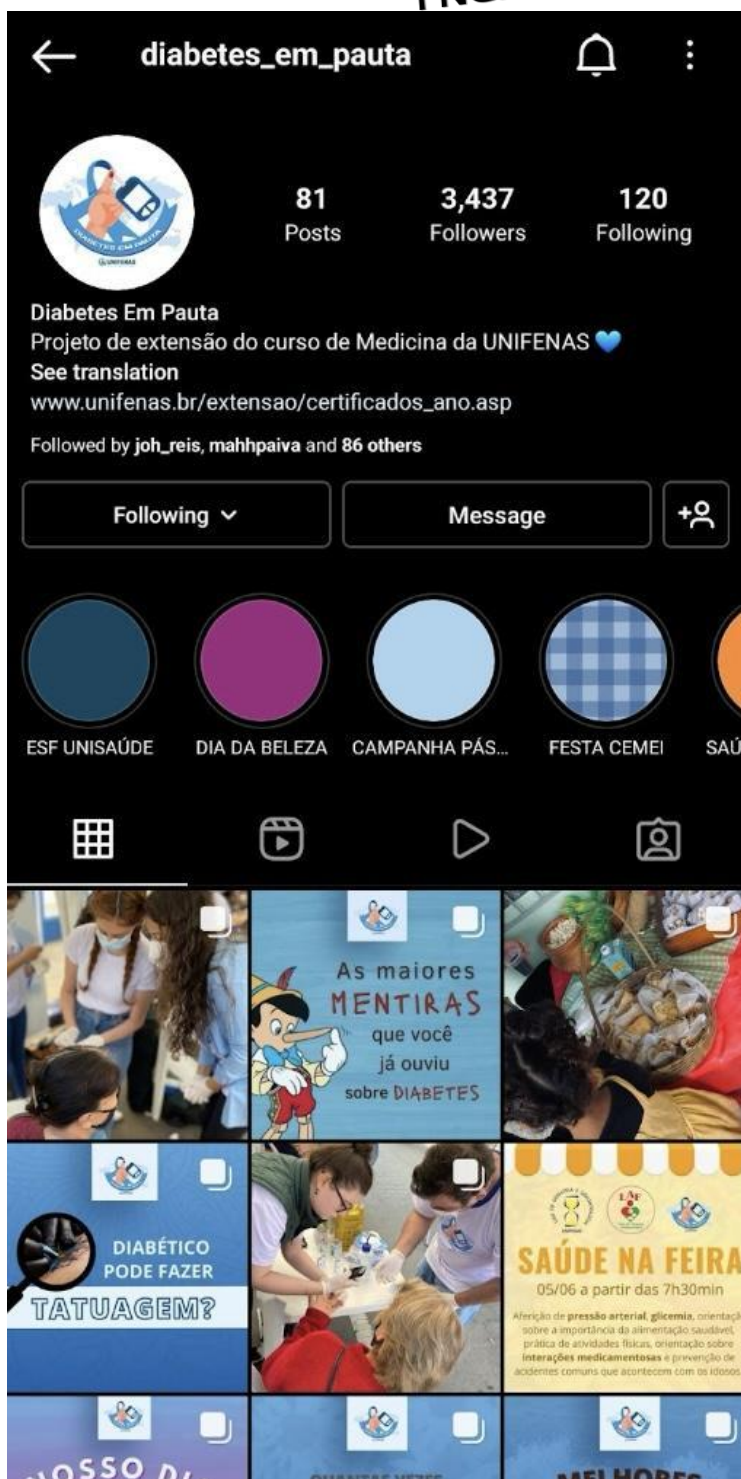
diabetes_em_pauta

DIABETES EM PAUTA
UNIFENAS

81 Posts
3,437 Followers
120 Following

Diabetes Em Pauta
Projeto de extensão do curso de Medicina da UNIFENAS 💙
See translation
www.unifenas.br/extensao/certificados_ano.asp

Followed by joh_reis, mahhpaiva and 86 others

Following
Message

ESF UNISAÚDE
DIA DA BELEZA
CAMPANHA PÁS...
FESTA CEMEI
SAÚ

As maiores MENTIRAS que você já ouviu sobre DIABETES

DIABÉTICO PODE FAZER TATUAGEM?

SAÚDE NA FEIRA
05/06 a partir das 7h30min
Aferição de pressão arterial, glicemia, orientação sobre a importância da alimentação saudável, prática de atividades físicas, orientação sobre interações medicamentosas e prevenção de acidentes comuns que acontecem com os idosos.

NOSSO D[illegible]
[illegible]
MELHORES